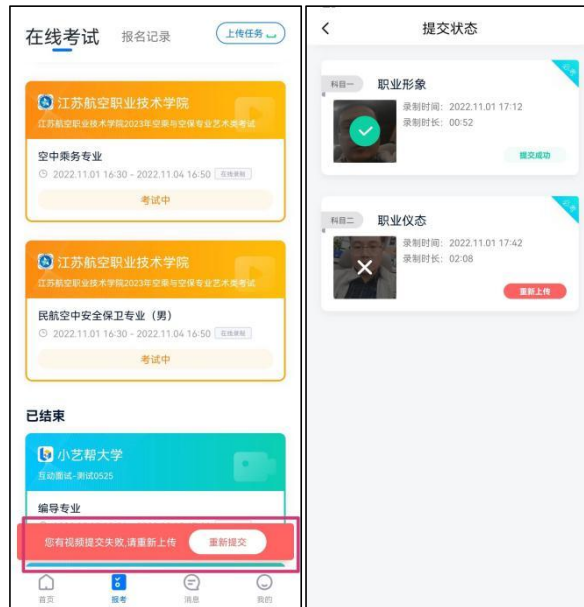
在线考试　报名记录　上传任务

江苏航空职业技术学院
江苏航空职业技术学院2023年空乘与空保专业艺术类考试
空中乘务专业
2022.11.01 16:30 - 2022.11.04 16:50 在线录制
考试中

江苏航空职业技术学院
江苏航空职业技术学院2023年空乘与空保专业艺术类考试
民航空中安全保卫专业（男）
2022.11.01 16:30 - 2022.11.04 16:50 在线录制
考试中

已结束

小艺帮大学
互动面试-测试0525
编导专业

您有视频提交失败,请重新上传　重新提交

首页　报考　消息　我的

提交状态

科目一　职业形象
录制时间：2022.11.01 17:12
录制时长：00:52
提交成功

科目二　职业仪态
录制时间：2022.11.01 17:42
录制时长：02:08
重新上传